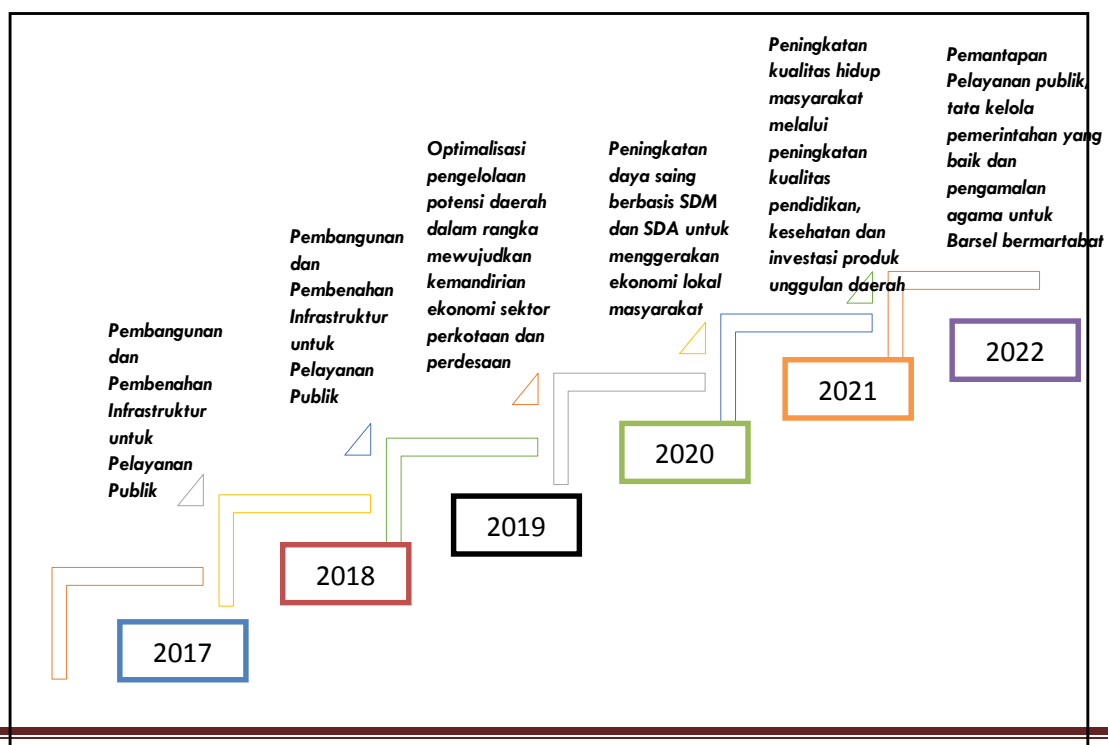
Pembangunan dan Pembenahan Infrastruktur untuk Pelayanan Publik

2017

Pembangunan dan Pembenahan Infrastruktur untuk Pelayanan Publik

2018

Optimalisasi pengelolaan potensi daerah dalam rangka mewujudkan kemandirian ekonomi sektor perkotaan dan perdesaan

2019

Peningkatan daya saing berbasis SDM dan SDA untuk menggerakan ekonomi lokal masyarakat

2020

Peningkatan kualitas hidup masyarakat melalui peningkatan kualitas pendidikan, kesehatan dan investasi produk unggulan daerah

2021

Pemantapan Pelayanan publik, tata kelola pemerintahan yang baik dan pengamalan agama untuk Barsel bermartabat

2022